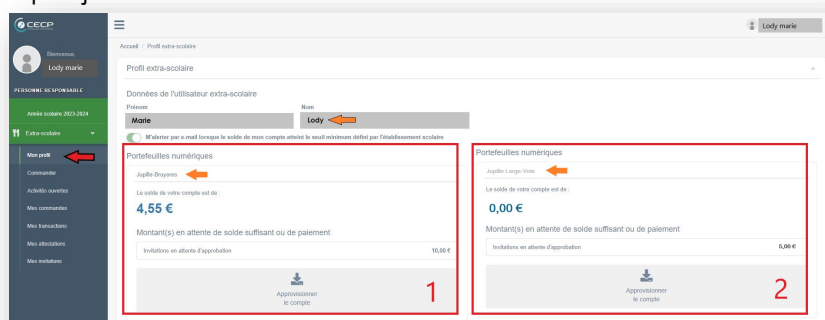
CECP

Bienvenue,
Lody marie

PERSONNE RESPONSABLE

Année scolaire 2023-2024

Extra-scolaire

Mon profil
Commander
Activités ouvertes
Mes commandes
Mes transactions
Mes attestations
Mes invitations

Lody marie

Accueil / Profil extra-scolaire

Profil extra-scolaire

Données de l'utilisateur extra-scolaire

Prénom
Marie

Nom
Lody

M'alerter par e-mail lorsque le solde de mon compte atteint le seuil minimum défini par l'établissement scolaire

Portefeuilles numériques

Jupille-Bruyeres

Le solde de votre compte est de :

4,55 €

Montant(s) en attente de solde suffisant ou de paiement

Invitations en attente d'approbation 10,00 €

Approvisionner le compte

1

Portefeuilles numériques

Jupille-Large-Voie

Le solde de votre compte est de :

0,00 €

Montant(s) en attente de solde suffisant ou de paiement

Invitations en attente d'approbation 5,00 €

Approvisionner le compte

2